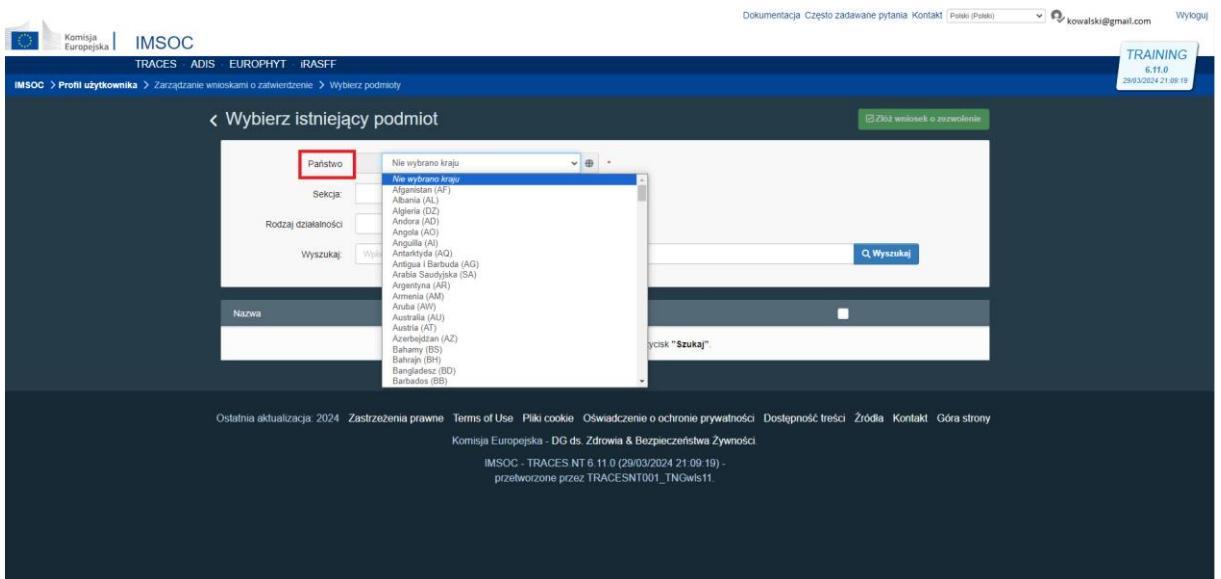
Dokumentacja Często zadawane pytania Kontakt Polski (Polski) kowalski@gmail.com Wyloguj

Komisja Europejska IMSOC

TRACES ADIS EUROPHYT iRASFF

TRAINING 6.11.0 29/03/2024 21:09:19

IMSOC > Profil użytkownika > Zarządzanie wnioskami o zatwierdzenie > Wybierz podmioty

‹ Wybierz istniejący podmiot

Złóż wniosek o zezwolenie

Państwo Nie wybrano kraju *

Sekcja:

Rodzaj działalności

Wyszukaj: Wpis

Wyszukaj

Nie wybrano kraju
Afganistan (AF)
Albania (AL)
Algieria (DZ)
Andora (AD)
Angola (AO)
Anguilla (AI)
Antarktyda (AQ)
Antigua i Barbuda (AG)
Arabia Saudyjska (SA)
Argentyna (AR)
Armenia (AM)
Aruba (AW)
Australia (AU)
Austria (AT)
Azerbejdżan (AZ)
Bahamy (BS)
Bahrajn (BH)
Bangladesz (BD)
Barbados (BB)

Nazwa

ycisk "Szukaj"

Ostatnia aktualizacja: 2024 Zastrzeżenia prawne Terms of Use Pliki cookie Oświadczenie o ochronie prywatności Dostępność treści Źródła Kontakt Góra strony

Komisja Europejska - DG ds. Zdrowia & Bezpieczeństwa Żywności.

IMSOC - TRACES.NT 6.11.0 (29/03/2024 21:09:19) - przetworzone przez TRACESNT001_TNGwls11.